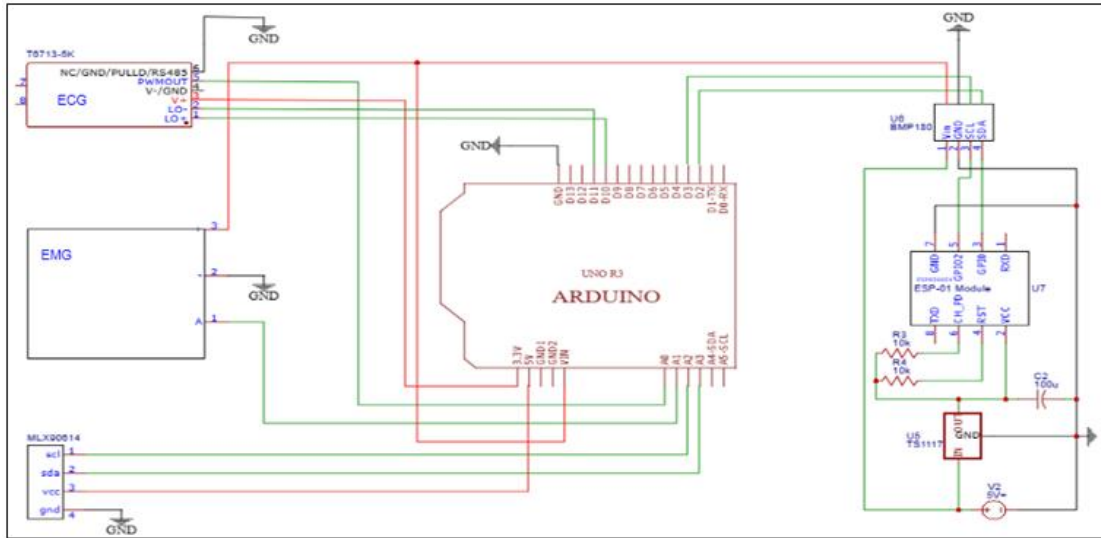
GND

T8713-5K

NC/GND/PULLD/RS485
PWMOUT
V-/GND
V+
LO-
LO+

ECG

GND

GND

U6
BMP180

Vin GND SCL SDA
1 2 3 4

GND D13 D12 D11 D10 D9 D8 D7 D6 D5 D4 D3 D2 D1-TX D0-RX

EMG

3

2

GND

A 1

UNO R3

ARDUINO

3.3V 5V GND1 GND2 VIN

A0 A1 A2 A3 A4-SDA A5-SCL

GND GPIO2 GPIO0 RXD
7 5 3 1

ESP-01 Module

U7

TXD CH_PD RST VCC
8 6 4 2

R3
10k

R4
10k

C2
100u

U5
TS1117

OUT
GND
IN

V2
5V

MLX90614

scl 1
sda 2
vcc 3
gnd 4

GND